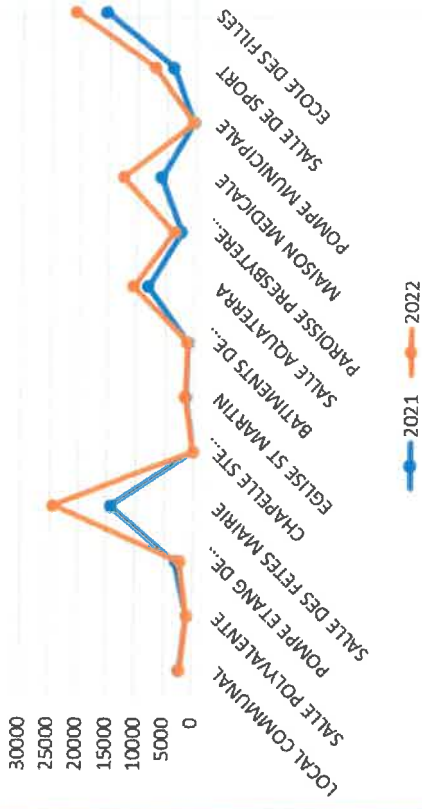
30000
25000
20000
15000
10000
5000
0

LOCAL COMMUNAL
SALLE POLYVALENTE
POMPE ETANG DE...
SALLE DES FETES MAIRIE
CHAPELLE STE...
EGLISE ST MARTIN
BATIMENTS DE...
SALLE AQUATERRA
PAROISSE PRESBYTERE...
MAISON MEDICALE
POMPE MUNICIPALE
SALLE DE SPORT
ECOLE DES FILLES

2021
2022